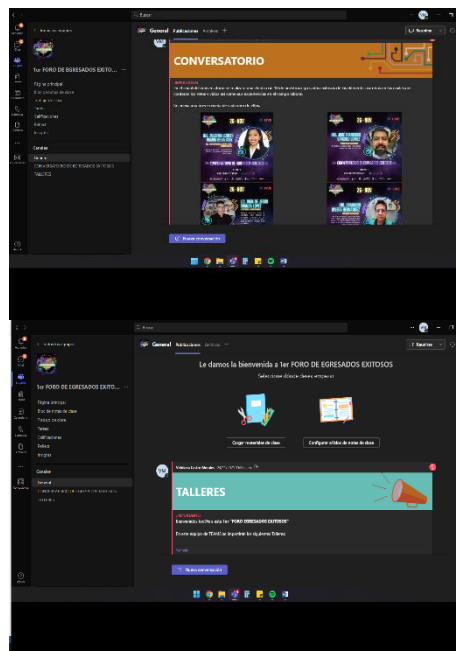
Buscar

1er FORO DE EGRESADOS EXITOS...

Página principal

Bloc de notas de clase

Tareas

Calificaciones

Canales

General

General Publicaciones Archivos +

Reunirse

CONVERSATORIO

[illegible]

26 - NOV

26 - NOV

26 - NOV

26 - NOV

Nueva conversación

Buscar

1er FORO DE EGRESADOS EXITO...

Página principal

Bloc de notas de clase

Tareas

Calificaciones

Canales

General

General Publicaciones Archivos

Reunirse

Le damos la bienvenida a 1er FORO DE EGRESADOS EXITOSOS

Seleccione dónde desea empezar

Cargar materiales de clase

Configurar el bloc de notas de clase

TALLERES

Bienvenidos los/as a este "FORO EGRESADOS EXITOSOS"

Nueva conversación